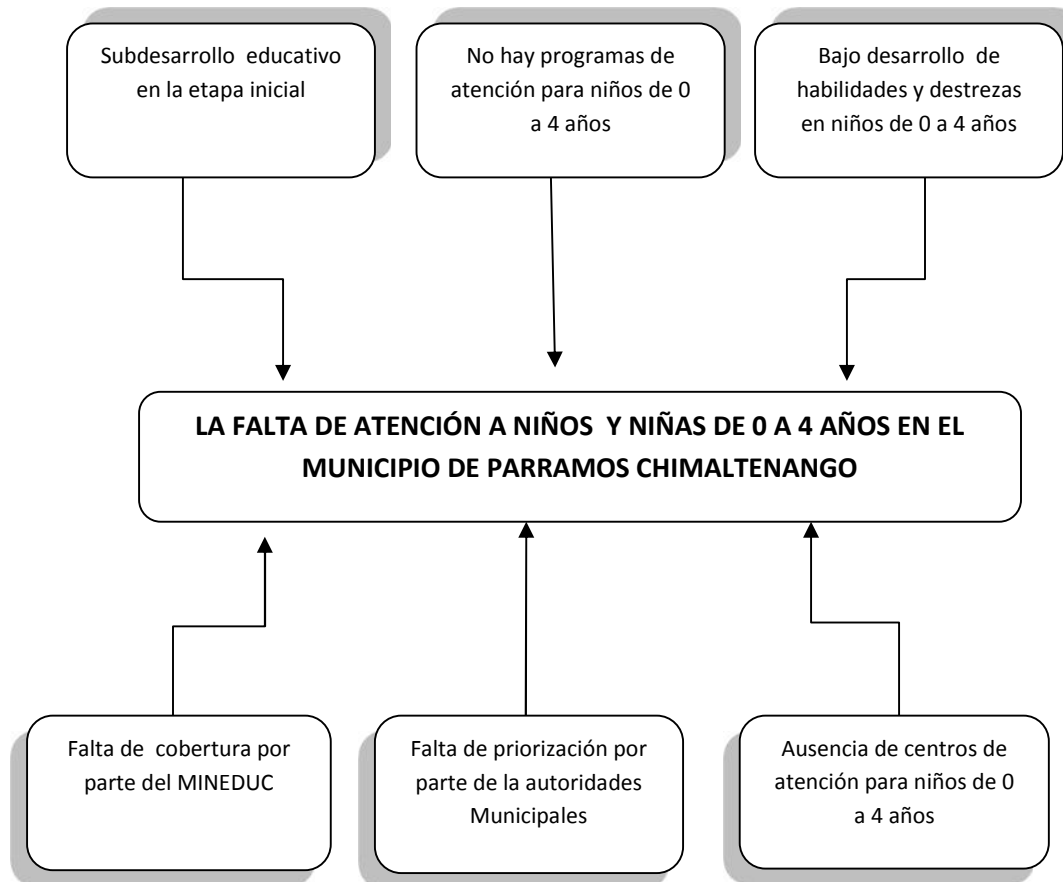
Subdesarrollo educativo en la etapa inicial

No hay programas de atención para niños de 0 a 4 años

Bajo desarrollo de habilidades y destrezas en niños de 0 a 4 años

LA FALTA DE ATENCIÓN A NIÑOS Y NIÑAS DE 0 A 4 AÑOS EN EL MUNICIPIO DE PARRAMOS CHIMALTENANGO

Falta de cobertura por parte del MINEDUC

Falta de priorización por parte de la autoridades Municipales

Ausencia de centros de atención para niños de 0 a 4 años